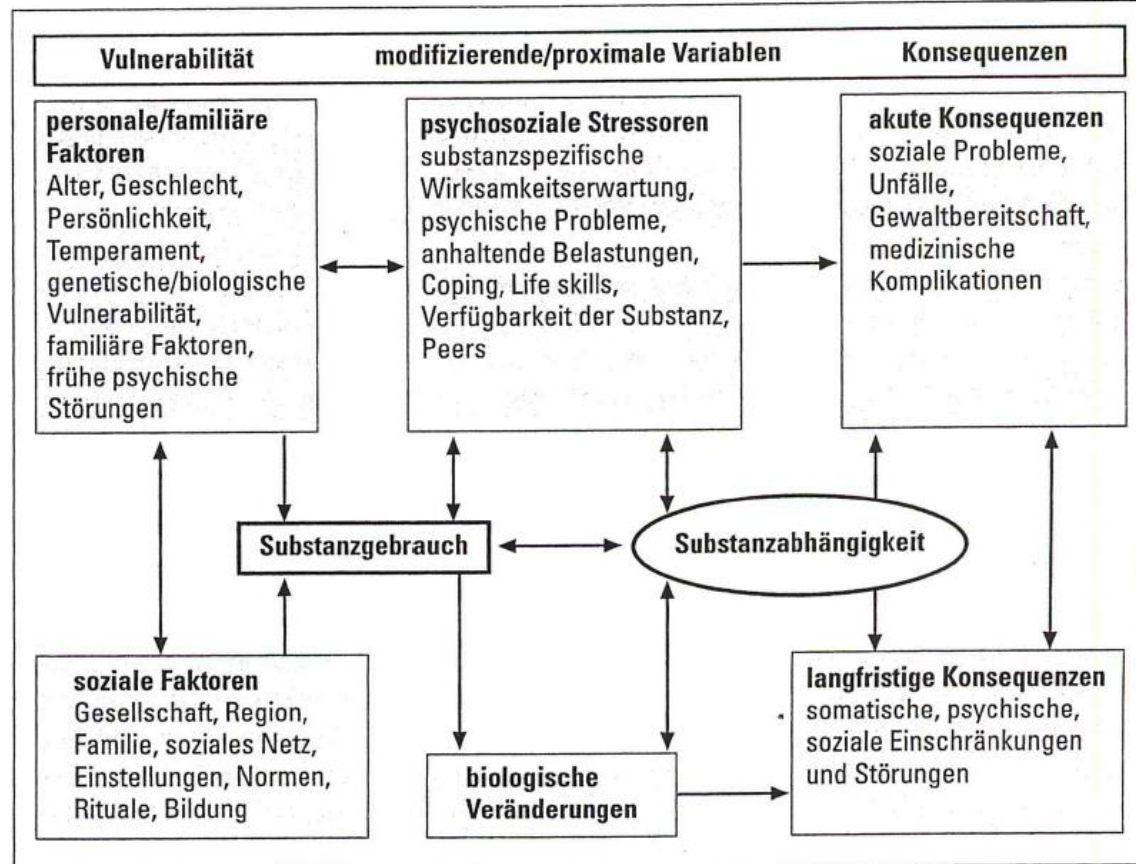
Vulnerabilität

modifizierende/proximale Variablen

Konsequenzen

**personale/familiäre Faktoren**
Alter, Geschlecht, Persönlichkeit, Temperament, genetische/biologische Vulnerabilität, familiäre Faktoren, frühe psychische Störungen

**psychosoziale Stressoren**
substanzspezifische Wirksamkeitserwartung, psychische Probleme, anhaltende Belastungen, Coping, Life skills, Verfügbarkeit der Substanz, Peers

**akute Konsequenzen**
soziale Probleme, Unfälle, Gewaltbereitschaft, medizinische Komplikationen

Substanzgebrauch

Substanzabhängigkeit

**soziale Faktoren**
Gesellschaft, Region, Familie, soziales Netz, Einstellungen, Normen, Rituale, Bildung

**biologische Veränderungen**

**langfristige Konsequenzen**
somatische, psychische, soziale Einschränkungen und Störungen